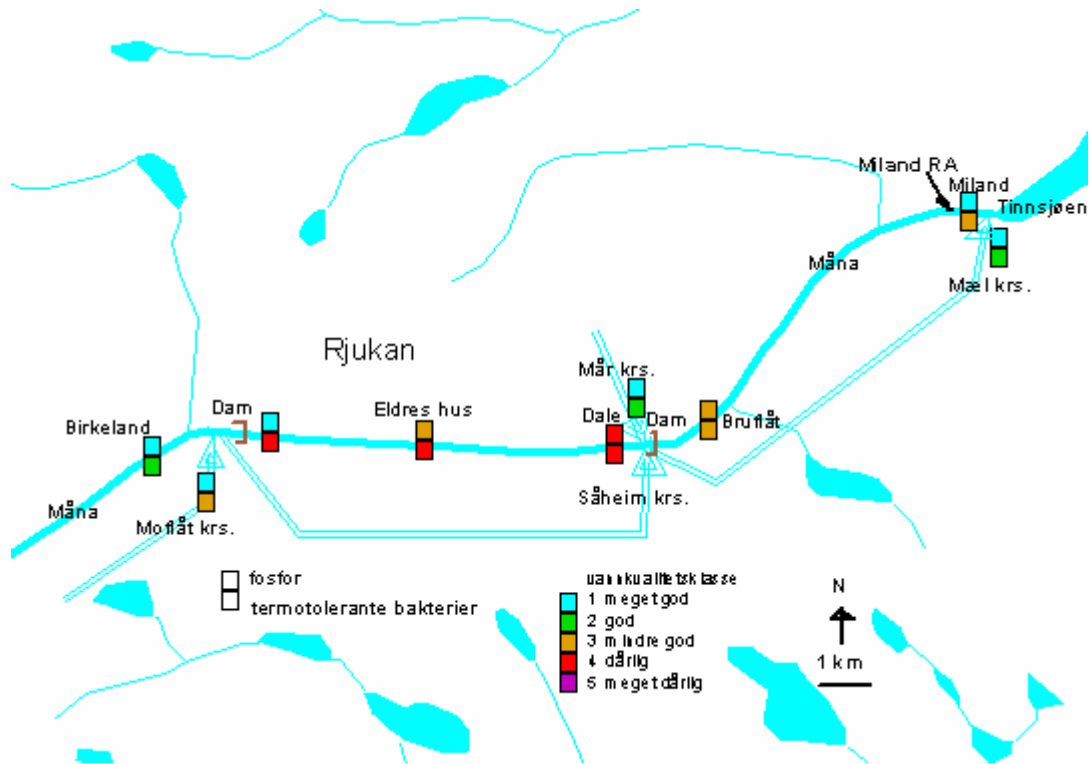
Miland RA
Miland
Tinnsjøen
Måna
Mæl krs.
Rjukan
Mår krs.
Birkeland
Dam
Eldres hus
Dale
Dam
Bruflåt
Måna
Moflåt krs.
Såheim krs.

fosfor
termotolerante bakterier

vannkvalitetsklasse
1 meget god
2 god
3 mindre god
4 dårlig
5 meget dårlig

N
1 km